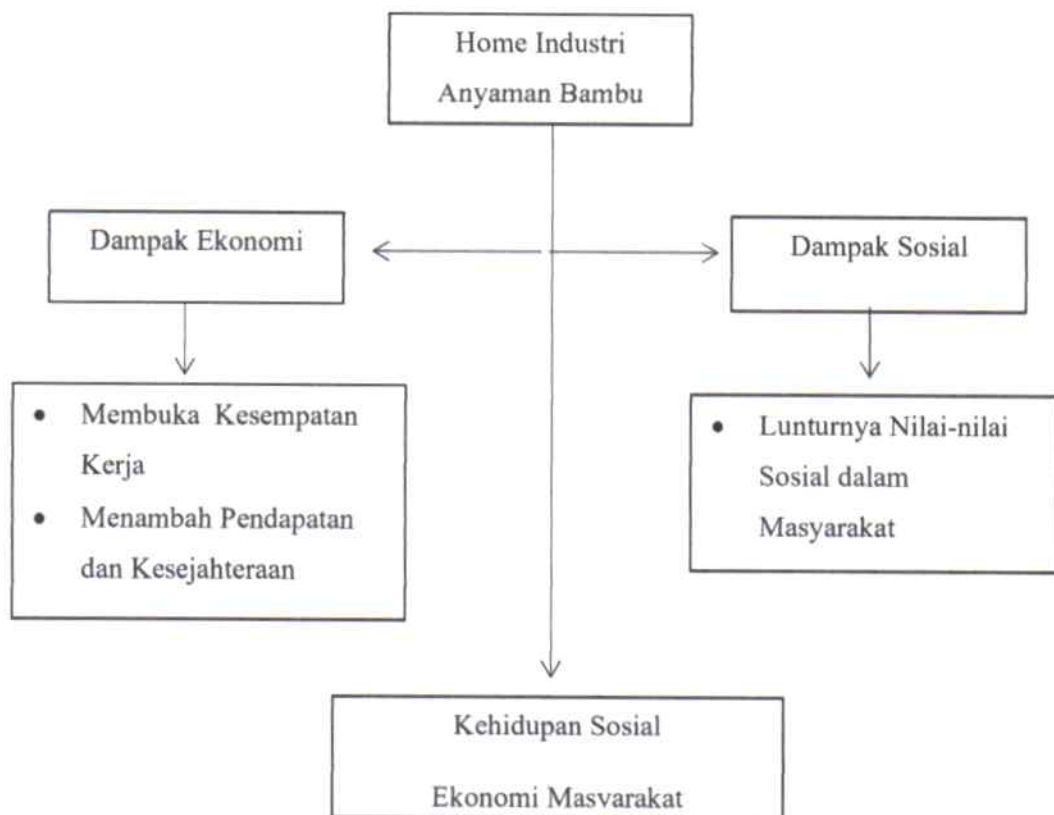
Home Industri
Anyaman Bambu

Dampak Ekonomi

Dampak Sosial

• Membuka Kesempatan Kerja
• Menambah Pendapatan dan Kesejahteraan

• Lunturnya Nilai-nilai Sosial dalam Masyarakat

Kehidupan Sosial
Ekonomi Masyarakat